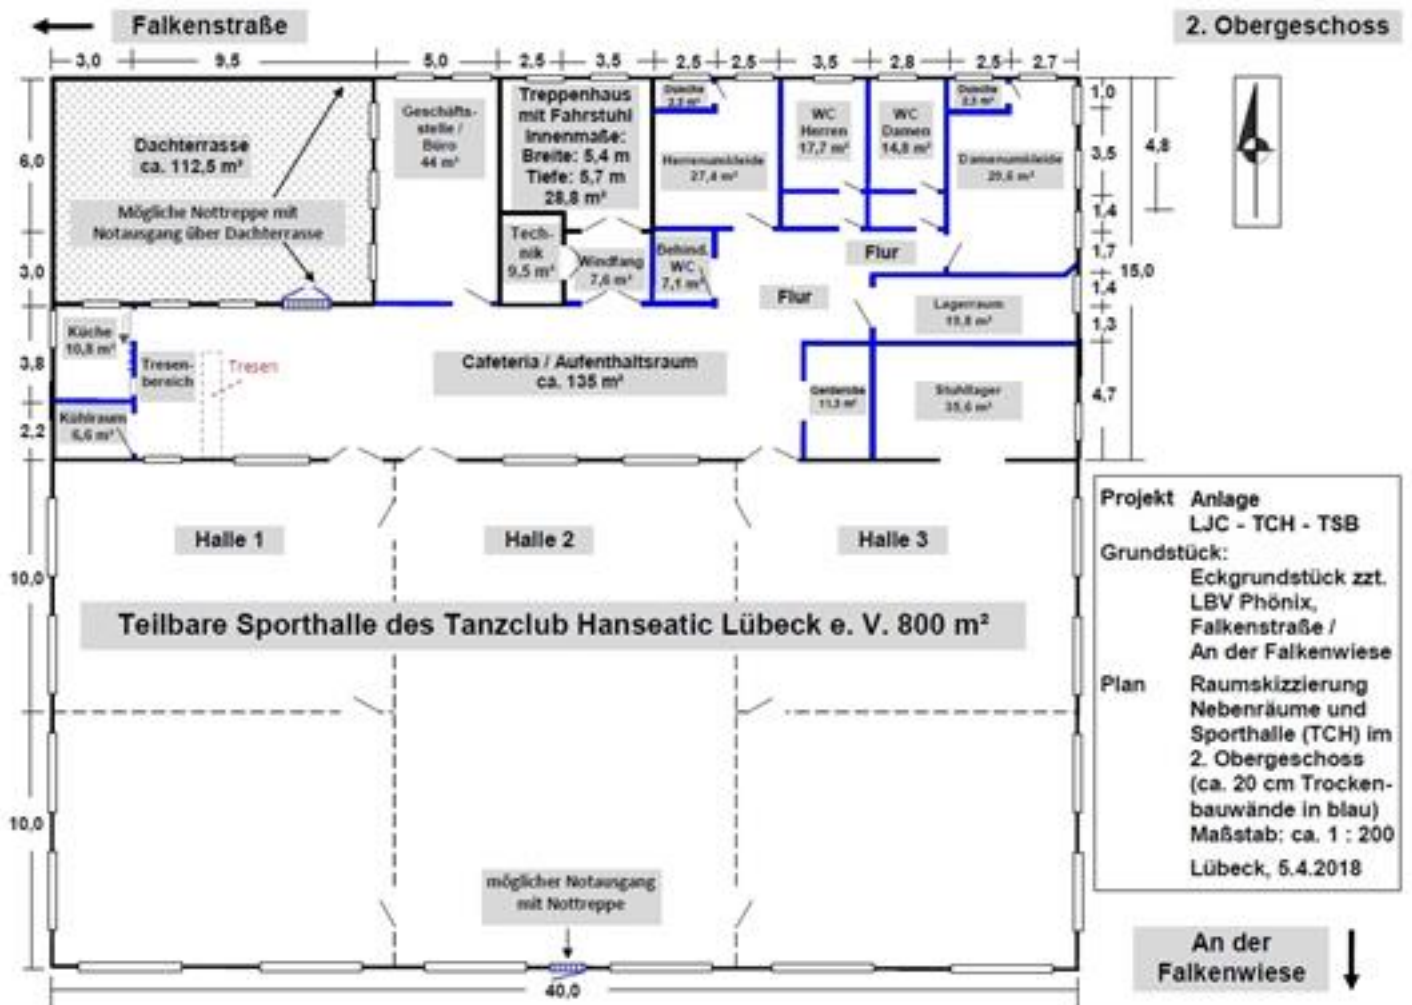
Falkenstraße

2. Obergeschoss

3,0 9,5 5,0 2,5 3,5 2,5 2,5 3,5 2,8 2,5 2,7

Dachterrasse ca. 112,5 m²

Mögliche Nottreppe mit Notausgang über Dachterrasse

Geschäftsstelle / Büro 44 m²

Treppenhaus mit Fahrstuhl Innenmaße: Breite: 5,4 m Tiefe: 5,7 m 28,8 m²

Dusche 2,3 m²

Herrenumkleide 27,4 m²

WC Herren 17,7 m²

WC Damen 14,8 m²

Dusche 2,3 m²

Damenumkleide 29,6 m²

Technik 9,5 m²

Windfang 7,6 m²

Behind. WC 7,1 m²

Flur

Flur

Lagerraum 10,8 m²

Küche 10,8 m²

Tresenbereich

Tresen

Cafeteria / Aufenthaltsraum ca. 135 m²

Geräteraum 11,3 m²

Stuhllager 35,6 m²

Kühlraum 6,6 m²

6,0 3,0 3,8 2,2

1,0 3,5 4,8 1,4 1,7 15,0 1,4 1,3 4,7

Halle 1

Halle 2

Halle 3

Teilbare Sporthalle des Tanzclub Hanseatic Lübeck e. V. 800 m²

10,0

10,0

möglicher Notausgang mit Nottreppe

40,0

Projekt Anlage LJC - TCH - TSB
Grundstück: Eckgrundstück zzt. LBV Phönix, Falkenstraße / An der Falkenwiese
Plan Raumskizzierung Nebenräume und Sporthalle (TCH) im 2. Obergeschoss (ca. 20 cm Trockenbauwände in blau) Maßstab: ca. 1 : 200
Lübeck, 5.4.2018

An der Falkenwiese